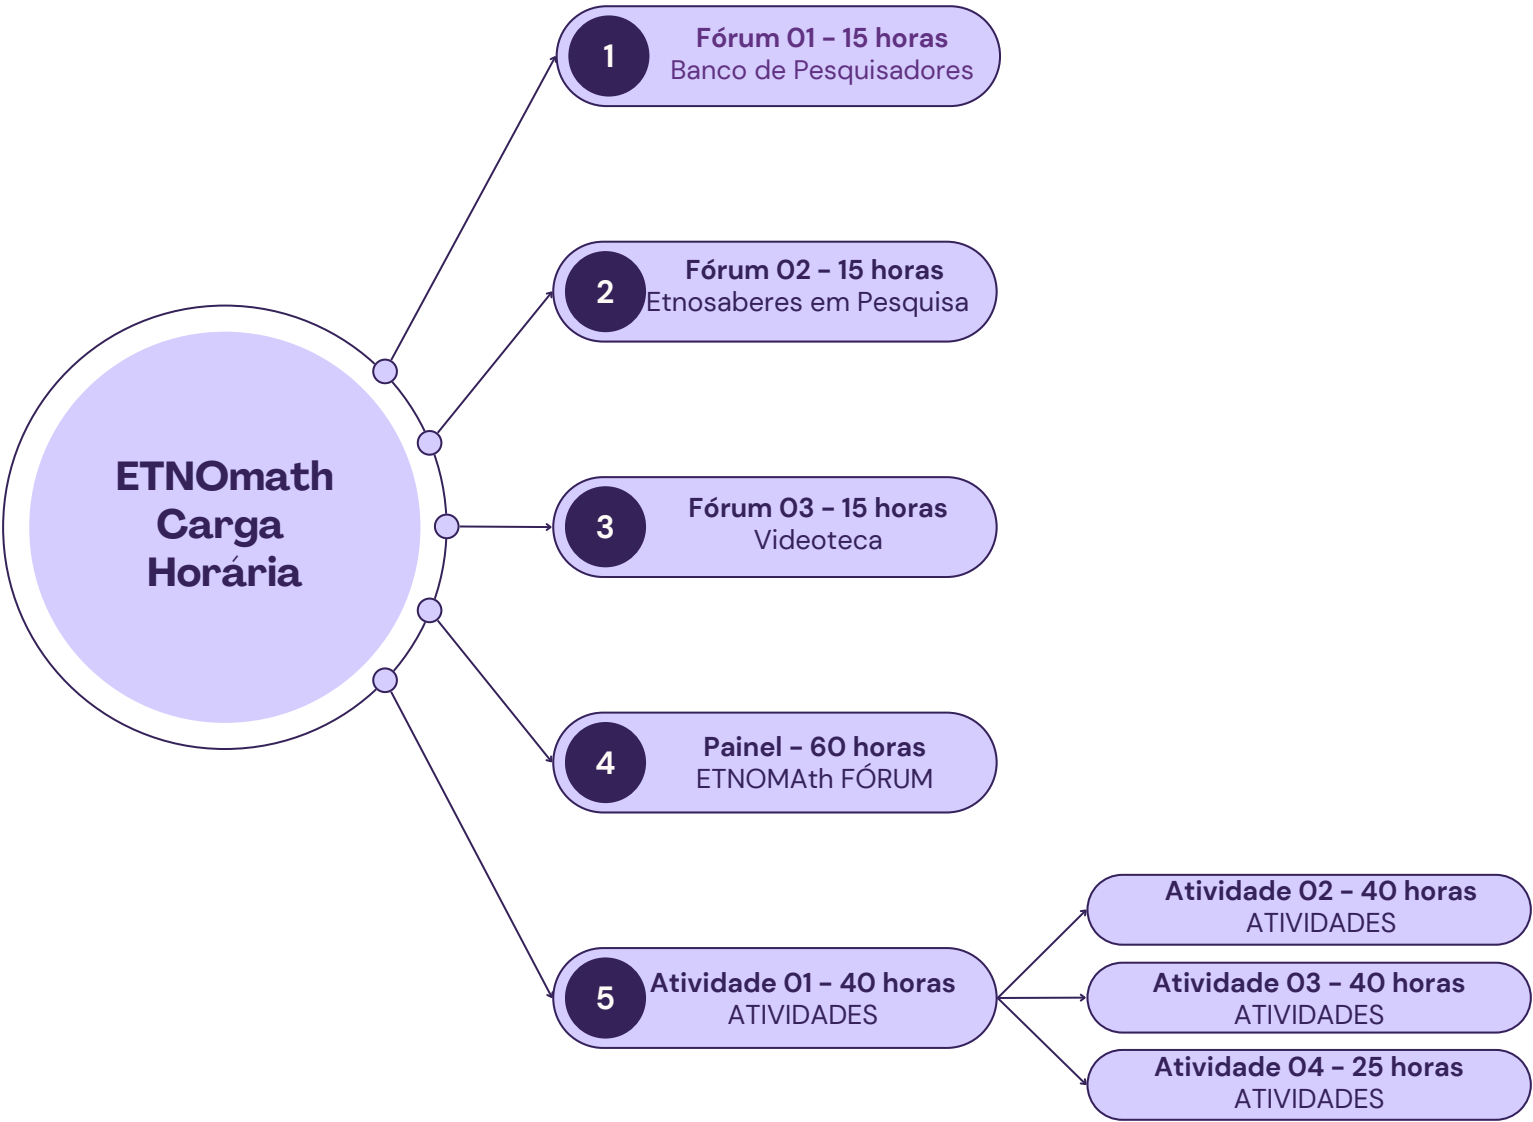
ETNOmath Carga Horária

1 Fórum 01 – 15 horas
Banco de Pesquisadores

2 Fórum 02 – 15 horas
Etnosaberes em Pesquisa

3 Fórum 03 – 15 horas
Videoteca

4 Painel – 60 horas
ETNOMAth FÓRUM

5 Atividade 01 – 40 horas
ATIVIDADES

Atividade 02 – 40 horas
ATIVIDADES

Atividade 03 – 40 horas
ATIVIDADES

Atividade 04 – 25 horas
ATIVIDADES